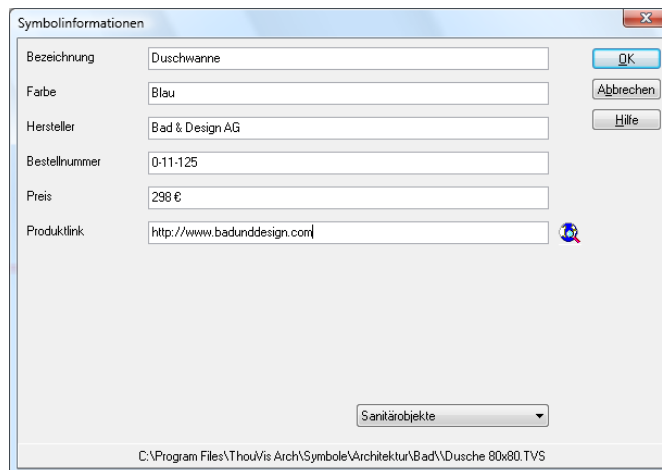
Symbolinformationen

Bezeichnung
Duschwanne

Farbe
Blau

Hersteller
Bad & Design AG

Bestellnummer
0-11-125

Preis
298 €

Produktlink
http://www.badunddesign.com

OK
Abbrechen
Hilfe

Sanitärobjekte

C:\Program Files\ThouVis Arch\Symbole\Architektur\Bad\\Dusche 80x80.TVS